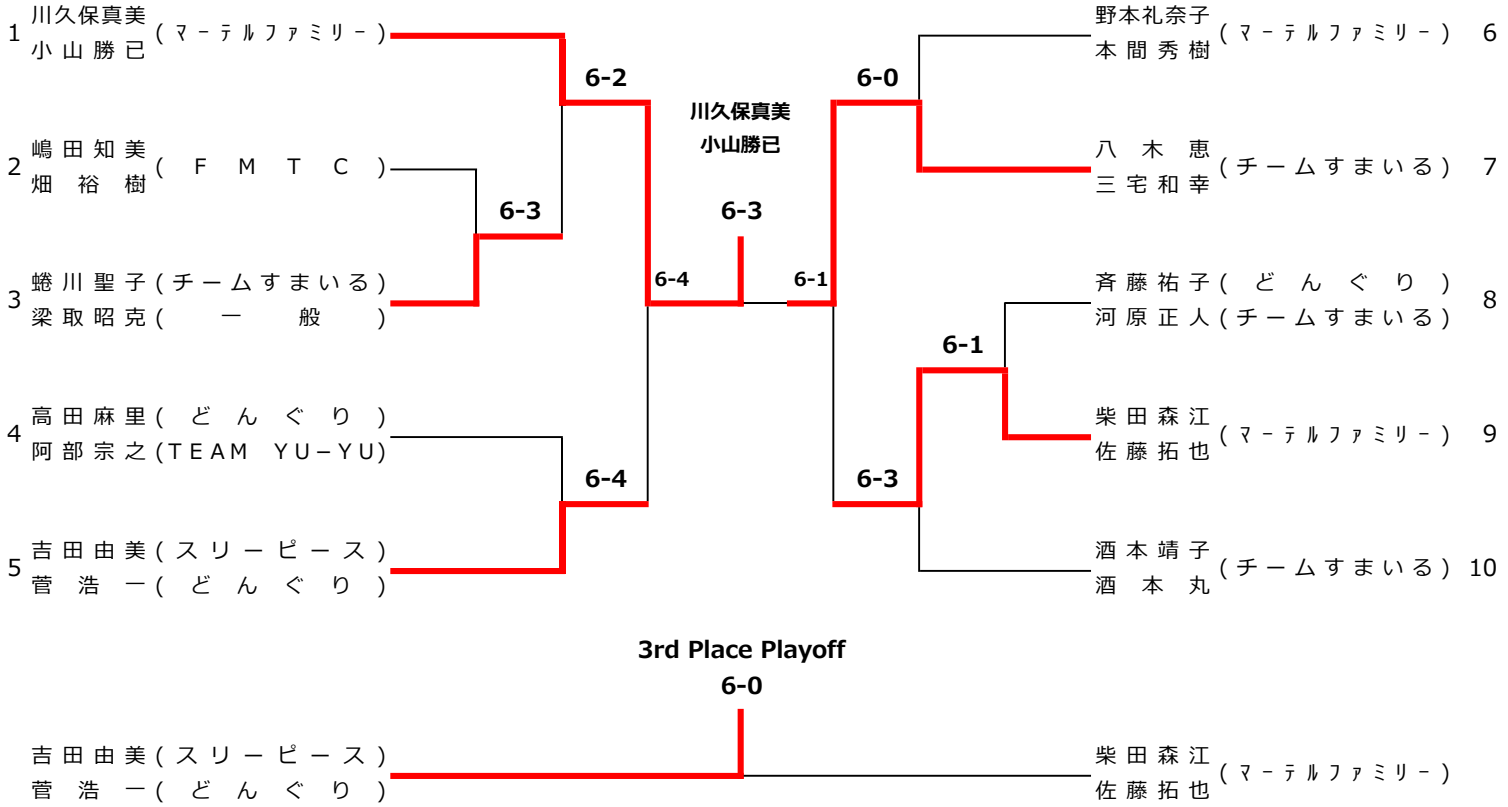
1 川久保真美 小山勝已 (マーテルファミリー)
2 嶋田知美 畑裕樹 (FMTC)
3 蜷川聖子 (チームすまいる) 梁取昭克 (一般)
4 高田麻里 (どんぐり) 阿部宗之 (TEAM YU-YU)
5 吉田由美 (スリーピース) 菅浩一 (どんぐり)

6-2
6-3
6-4
6-4

川久保真美
小山勝已

6-3

6-1
6-0
6-1
6-3

野本礼奈子 本間秀樹 (マーテルファミリー) 6
八木恵 三宅和幸 (チームすまいる) 7
斉藤祐子 (どんぐり) 河原正人 (チームすまいる) 8
柴田森江 佐藤拓也 (マーテルファミリー) 9
酒本靖子 酒本丸 (チームすまいる) 10

3rd Place Playoff
6-0

吉田由美 (スリーピース) 菅浩一 (どんぐり)
柴田森江 佐藤拓也 (マーテルファミリー)